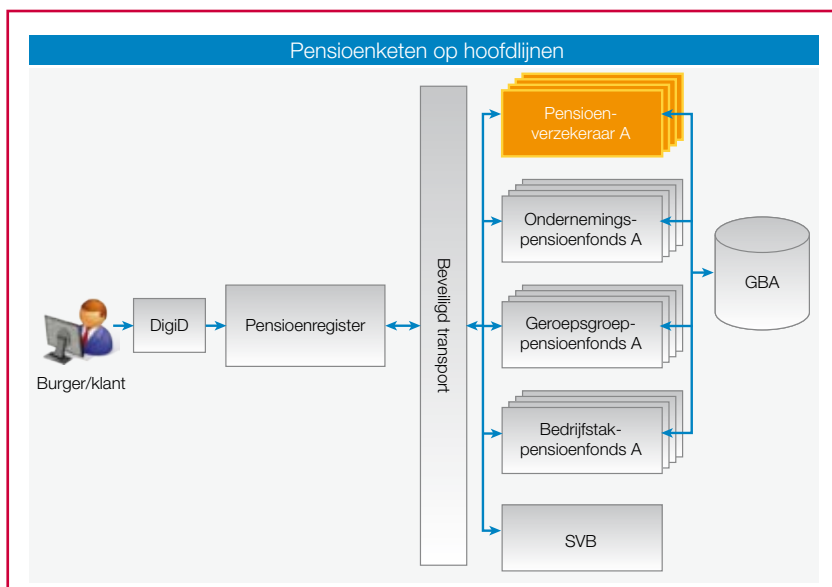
Pensioenketen op hoofdlijnen

Burger/klant

DigiD

Pensioenregister

Beveiligd transport

Pensioenverzekeraar A

Ondernemingspensioenfonds A

Geroepsgroeppensioenfonds A

Bedrijfstakpensioenfonds A

SVB

GBA